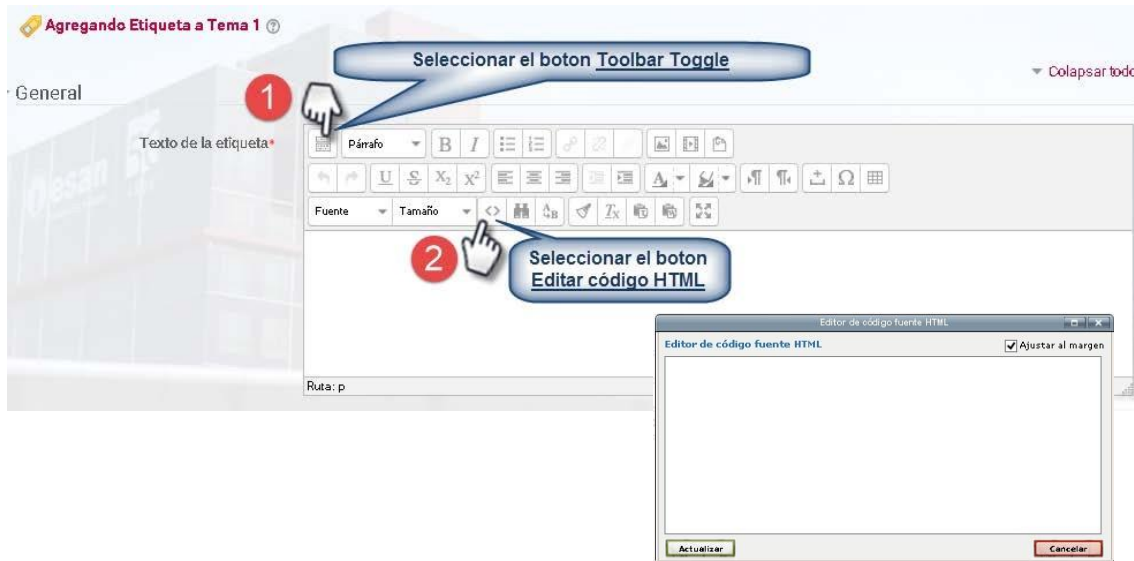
Agregando Etiqueta a Tema 1

Seleccionar el boton Toolbar Toggle

Colapsar todo

General

1

Texto de la etiqueta*

Párrafo

Fuente

Tamaño

2

Seleccionar el boton Editar código HTML

Ruta: p

Editor de código fuente HTML

Editor de código fuente HTML

Ajustar al margen

Actualizar

Cancelar